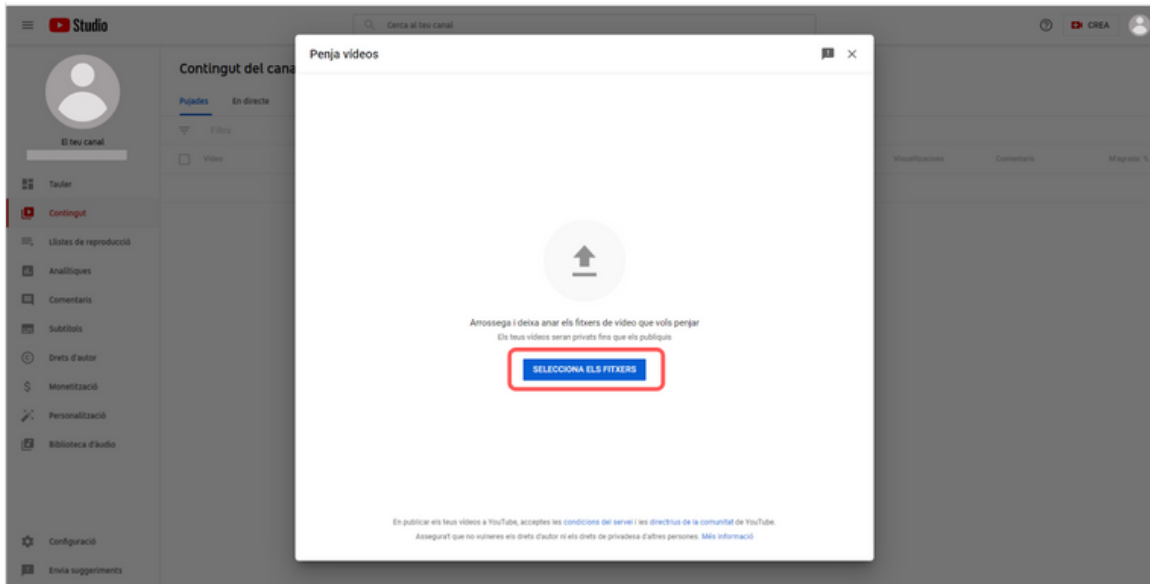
Studio

Cerca al teu canal

CREA

El teu canal

Tauler

Contingut

Llistes de reproducció

Analítiques

Comentaris

Subtítols

Drets d'autor

Monetització

Personalització

Biblioteca d'àudio

Configuració

Envia suggeriments

Contingut del cana

Pujades

En directe

Filtra

Vídeo

Visualitzacions

Comentaris

M'agrada

Penja vídeos

Arrossega i deixa anar els fitxers de vídeo que vols penjar

Els teus vídeos seran privats fins que els publiquis

SELECCIONA ELS FITXERS

En publicar els teus vídeos a YouTube, acceptes les condicions del servei i les directrius de la comunitat de YouTube.

Assegura't que no vulneres els drets d'autor ni els drets de privadesa d'altres persones. Més informació